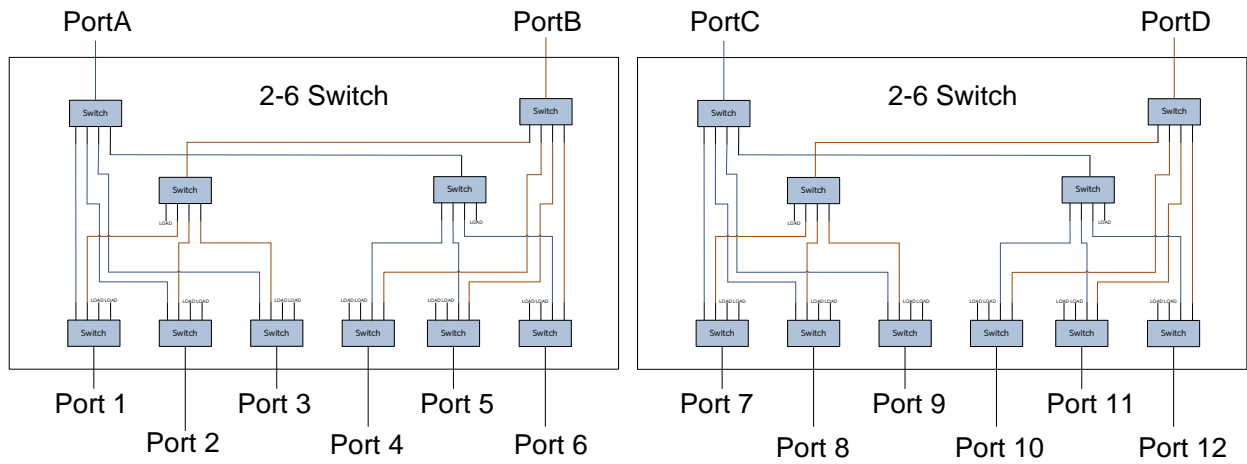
PortA

PortB

2-6 Switch

Switch

Switch

Switch

LOAD

Switch

LOAD

LOAD LOAD

LOAD LOAD

LOAD LOAD

LOAD LOAD

LOAD LOAD

LOAD LOAD

Switch

Switch

Switch

Switch

Switch

Switch

Port 1

Port 2

Port 3

Port 4

Port 5

Port 6

PortC

PortD

2-6 Switch

Switch

Switch

Switch

LOAD

Switch

LOAD

LOAD LOAD

LOAD LOAD

LOAD LOAD

LOAD LOAD

LOAD LOAD

LOAD LOAD

Switch

Switch

Switch

Switch

Switch

Switch

Port 7

Port 8

Port 9

Port 10

Port 11

Port 12